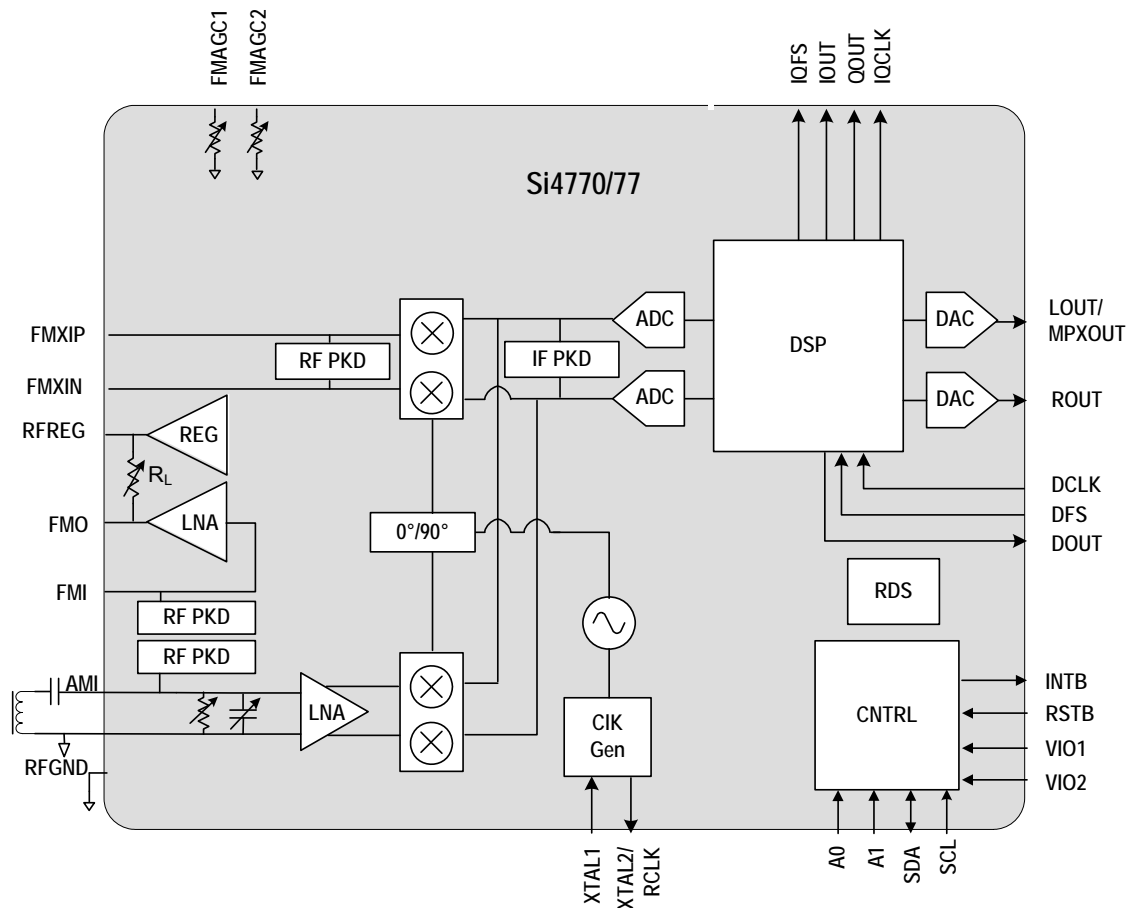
FMAGC1
FMAGC2

IQFS
IOUT
QOUT
IQCLK

Si4770/77

FMXIP
FMXIN
RFREG
FMO
FMI
AMI
RFGND

RF PKD
REG
$R_L$
LNA
RF PKD
RF PKD
LNA

IF PKD
0°/90°

ADC
ADC

DSP

DAC
DAC

LOUT/
MPXOUT
ROUT
DCLK
DFS
DOUT

RDS

CIK
Gen

CNTRL

INTB
RSTB
VIO1
VIO2

XTAL1
XTAL2/
RCLK

A0
A1
SDA
SCL